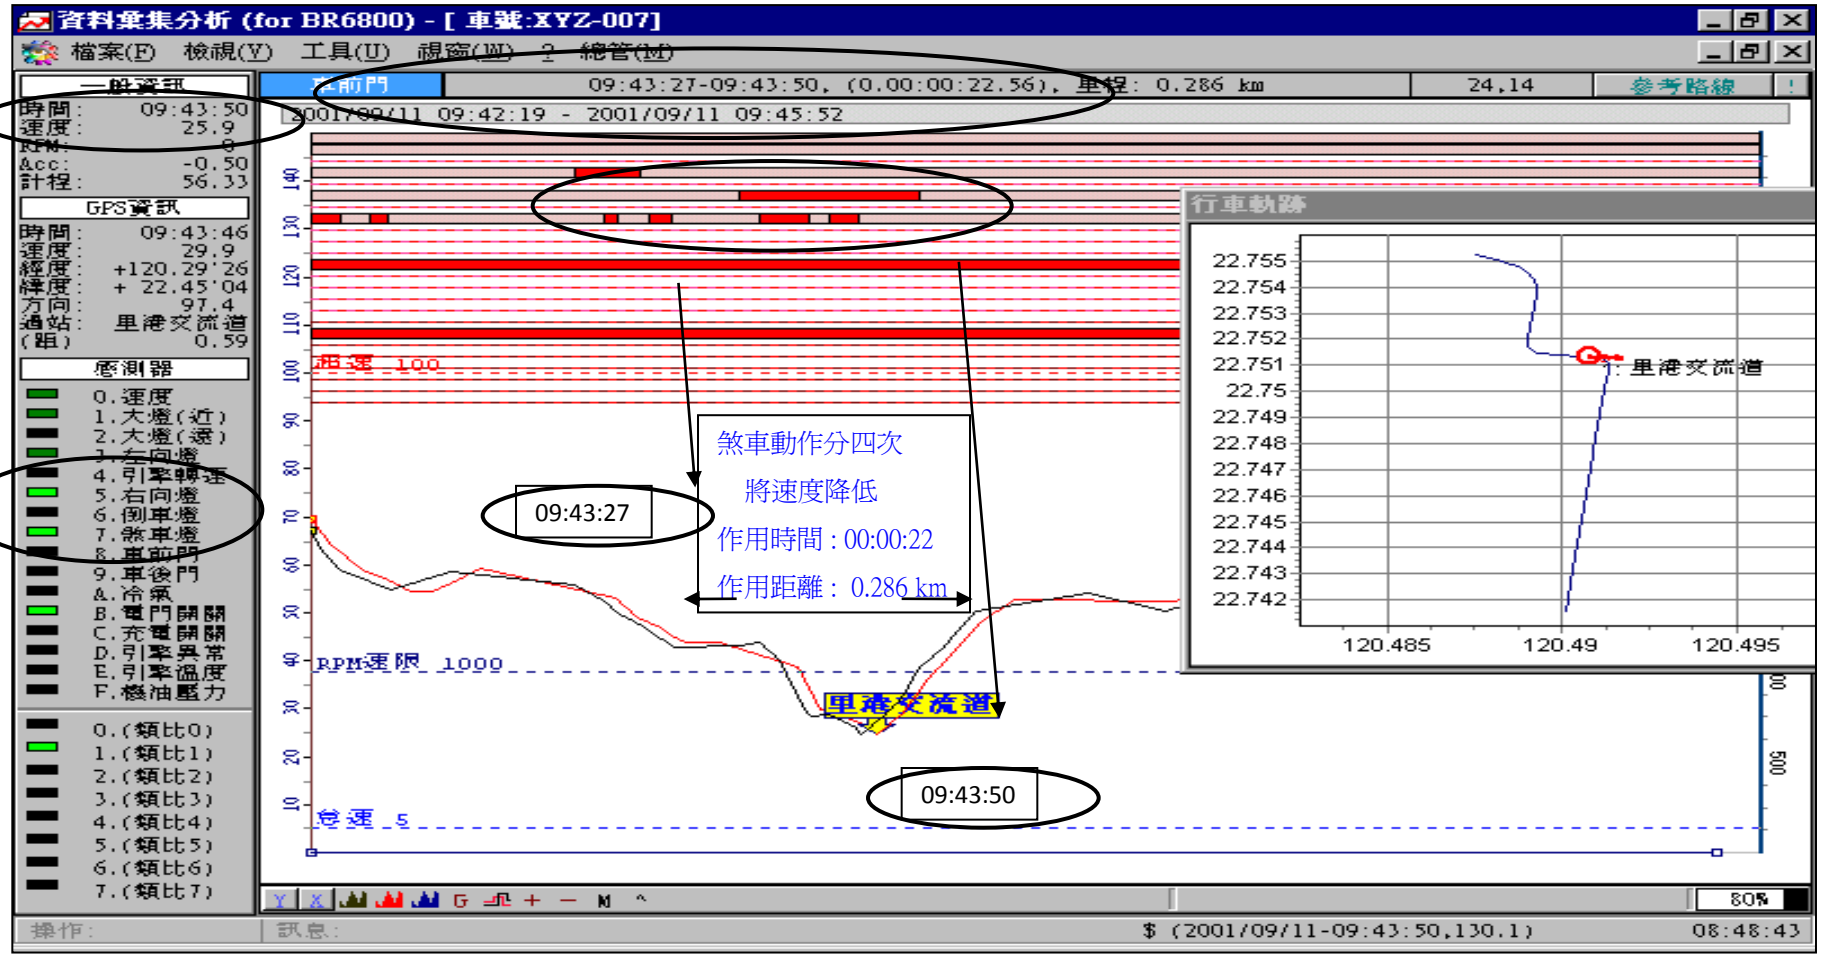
資料蒐集分析 (for BR6800) - [ 車號:XYZ-007]

檔案(F) 檢視(V) 工具(U) 視窗(W) ? 總管(M)

一般資訊
時間: 09:43:50
速度: 25.9
RPM: 0
Acc: -0.50
計程: 56.33

GPS資訊
時間: 09:43:46
速度: 29.9
經度: +120.29'26
緯度: + 22.45'04
方向: 97.4
過站: 里港交流道
(距) 0.59

感測器
0.速度
1.大燈(近)
2.大燈(遠)
3.左向燈
4.引擎轉速
5.右向燈
6.倒車燈
7.煞車燈
8.車前門
9.車後門
A.冷氣
B.電門開關
C.充電開關
D.引擎異常
E.引擎溫度
F.機油壓力

0.(類比0)
1.(類比1)
2.(類比2)
3.(類比3)
4.(類比4)
5.(類比5)
6.(類比6)
7.(類比7)

車前門 | 09:43:27-09:43:50, (0.00:00:22.56), 里程: 0.286 km | 24,14 | 參考路線

2001/09/11 09:42:19 - 2001/09/11 09:45:52

140
130
120
110
100
90
80
70
60
50
40
30
20
10

超速 100

RPM速限 1000

怠速 5

煞車動作分四次
將速度降低
作用時間 : 00:00:22
作用距離 : 0.286 km

09:43:27

09:43:50

里港交流道

行車軌跡
22.755
22.754
22.753
22.752
22.751
22.75
22.749
22.748
22.747
22.746
22.745
22.744
22.743
22.742
120.485
120.49
120.495
1: 里港交流道

1000
500

Y X G + — M ^
80%

操作: 訊息: $ (2001/09/11-09:43:50,130.1) 08:48:43